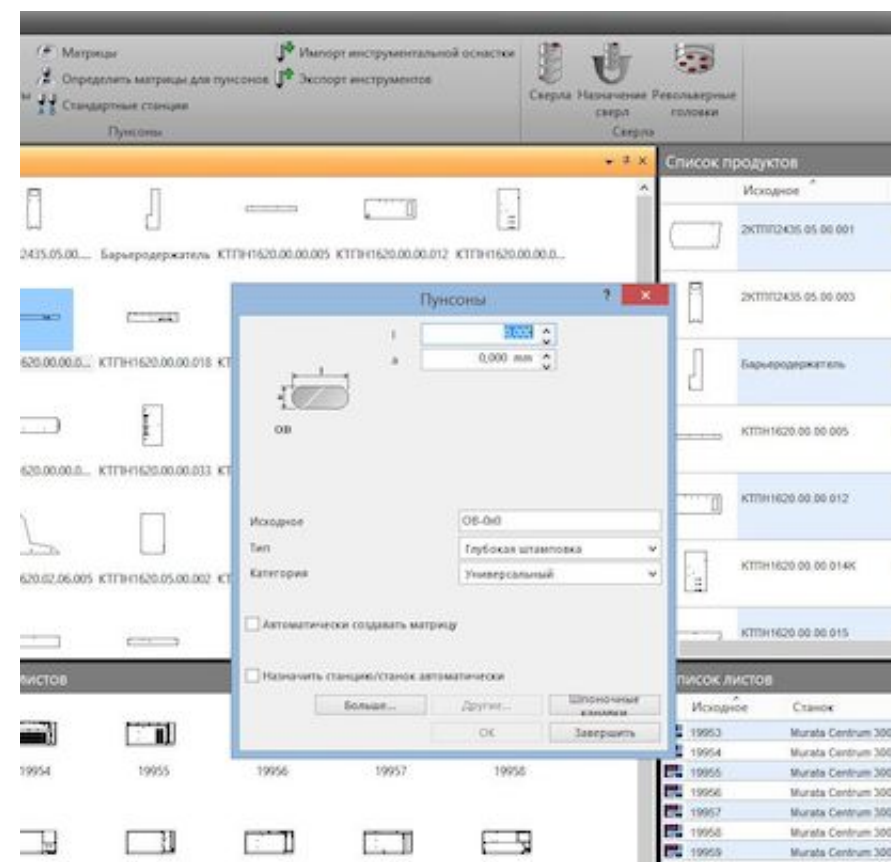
Матрицы
Определить матрицы для пуансонов
Стандартные станции
Пуансоны
Импорт инструментальной оснастки
Экспорт инструментов
Сверла
Назначение сверл
Револьверные головки
Сверла

Список продуктов
Исходное
2КТПП2435.05.00.001
2КТПП2435.05.00.003
Барьеродержатель
КТПН1620.00.00.005
КТПН1620.00.00.012
КТПН1620.00.00.014К
КТПН1620.00.00.015

2435.05.00... Барьеродержатель КТПН1620.00.00.005 КТПН1620.00.00.012 КТПН1620.00.00.0...
620.00.00.0... КТПН1620.00.00.018 КТ
620.00.00.0... КТПН1620.00.00.033 КТ
620.02.06.005 КТПН1620.05.00.002 КТ

Пуансоны
l 0,000
a 0,000 mm
OB
Исходное OB-0x0
Тип Глубокая штамповка
Категория Универсальный
Автоматически создавать матрицу
Назначить станцию/станок автоматически
Больше...
Другие...
Шпоночные канавки
OK
Завершить

листов
19954 19955 19956 19957 19958

Список листов
Исходное Станок
19953 Murata Centrum 300
19954 Murata Centrum 300
19955 Murata Centrum 300
19956 Murata Centrum 300
19957 Murata Centrum 300
19958 Murata Centrum 300
19959 Murata Centrum 300